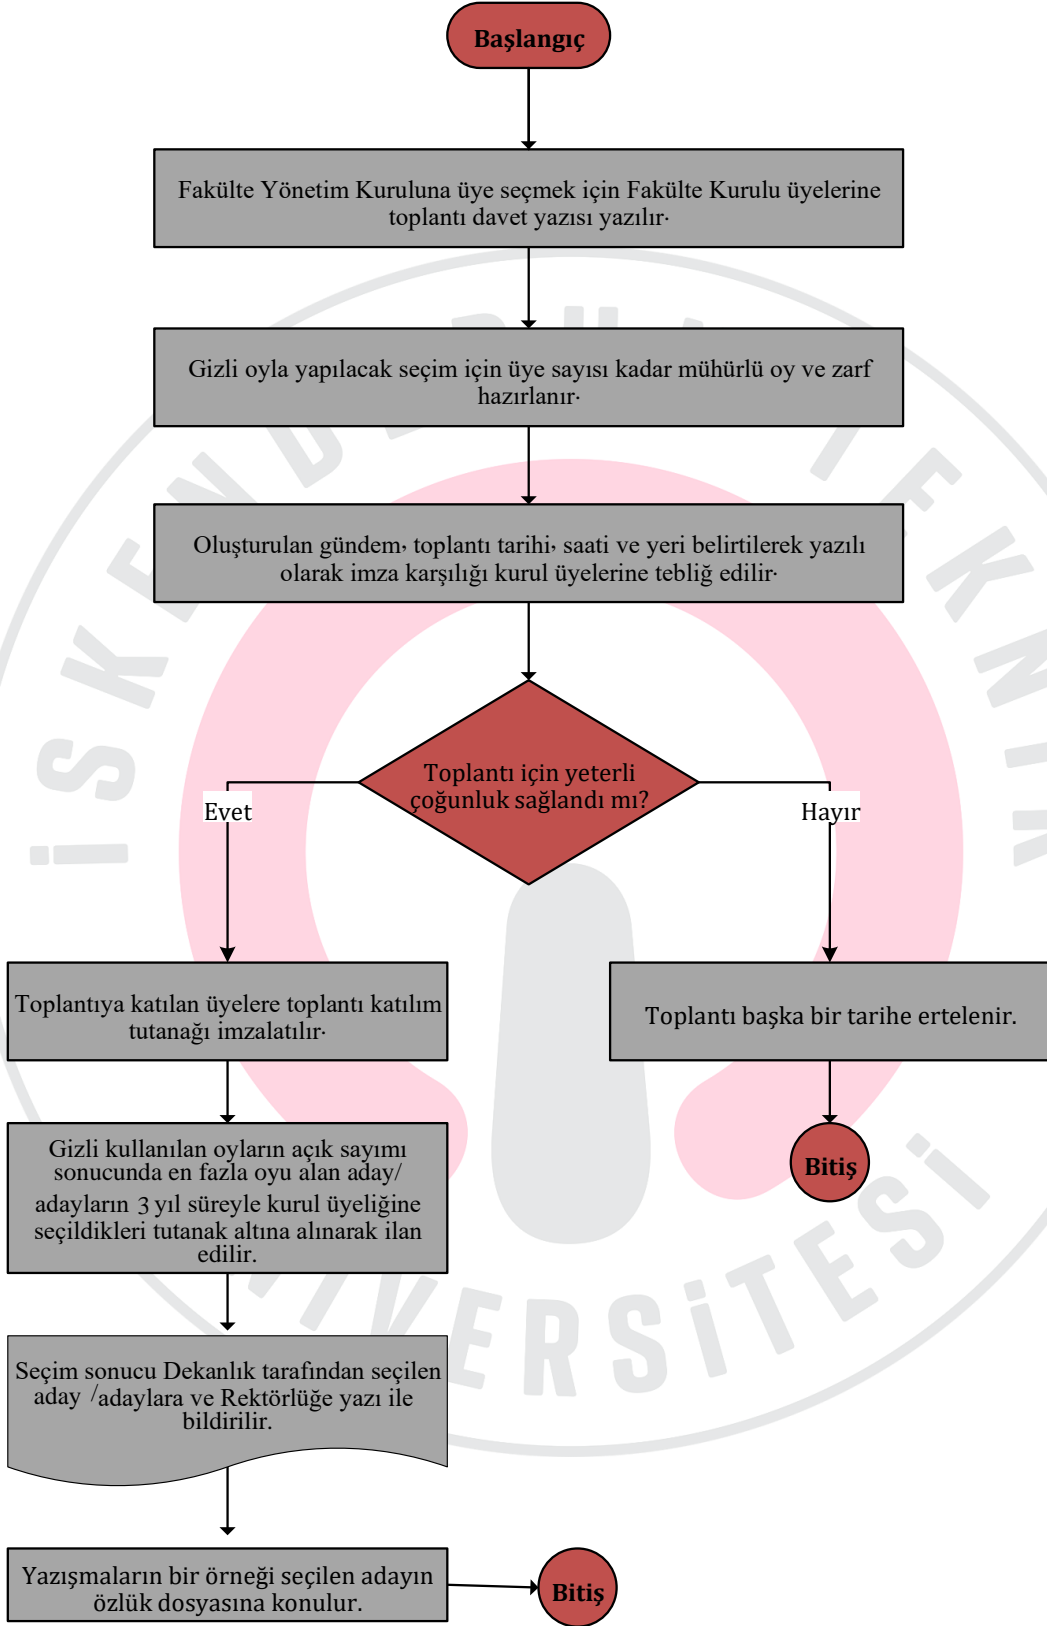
Başlangıç

Fakülte Yönetim Kuruluna üye seçmek için Fakülte Kurulu üyelerine toplantı davet yazısı yazılır·

Gizli oyla yapılacak seçim için üye sayısı kadar mühürlü oy ve zarf hazırlanır·

Oluşturulan gündem· toplantı tarihi· saati ve yeri belirtilerek yazılı olarak imza karşılığı kurul üyelerine tebliğ edilir·

Toplantı için yeterli çoğunluk sağlandı mı?

Evet

Hayır

Toplantıya katılan üyelere toplantı katılım tutanağı imzalatılır·

Toplantı başka bir tarihe ertelenir.

Bitiş

Gizli kullanılan oyların açık sayımı sonucunda en fazla oyu alan aday/ adayların 3 yıl süreyle kurul üyeliğine seçildikleri tutanak altına alınarak ilan edilir.

Seçim sonucu Dekanlık tarafından seçilen aday /adaylara ve Rektörlüğe yazı ile bildirilir.

Yazışmaların bir örneği seçilen adayın özlük dosyasına konulur.

Bitiş

İSKENDERUN TEKNİK ÜNİVERSİTESİ